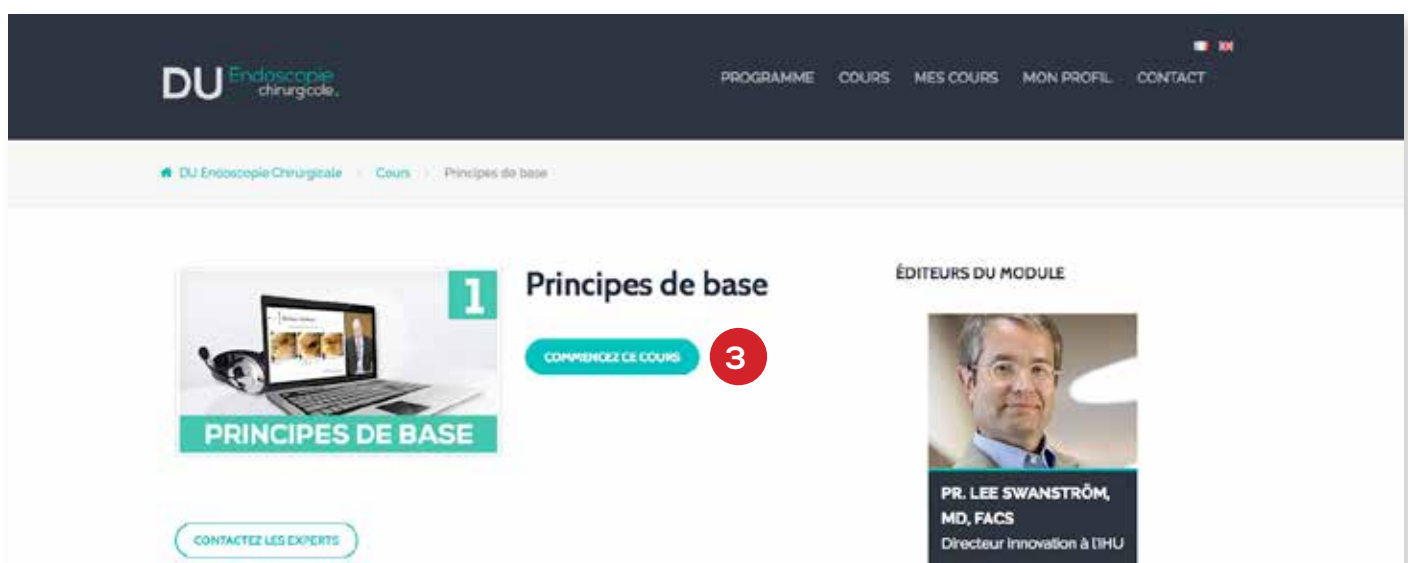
DU Endoscopie chirurgicale

PROGRAMME COURS MES COURS MON PROFIL CONTACT

DU Endoscopie Chirurgicale > Cours > Principes de base

1

PRINCIPES DE BASE

Principes de base

COMMENCEZ CE COURS

3

ÉDITEURS DU MODULE

PR. LEE SWANSTRÖM, MD, FACS
Directeur Innovation à l'IHU

CONTACTEZ LES EXPERTS